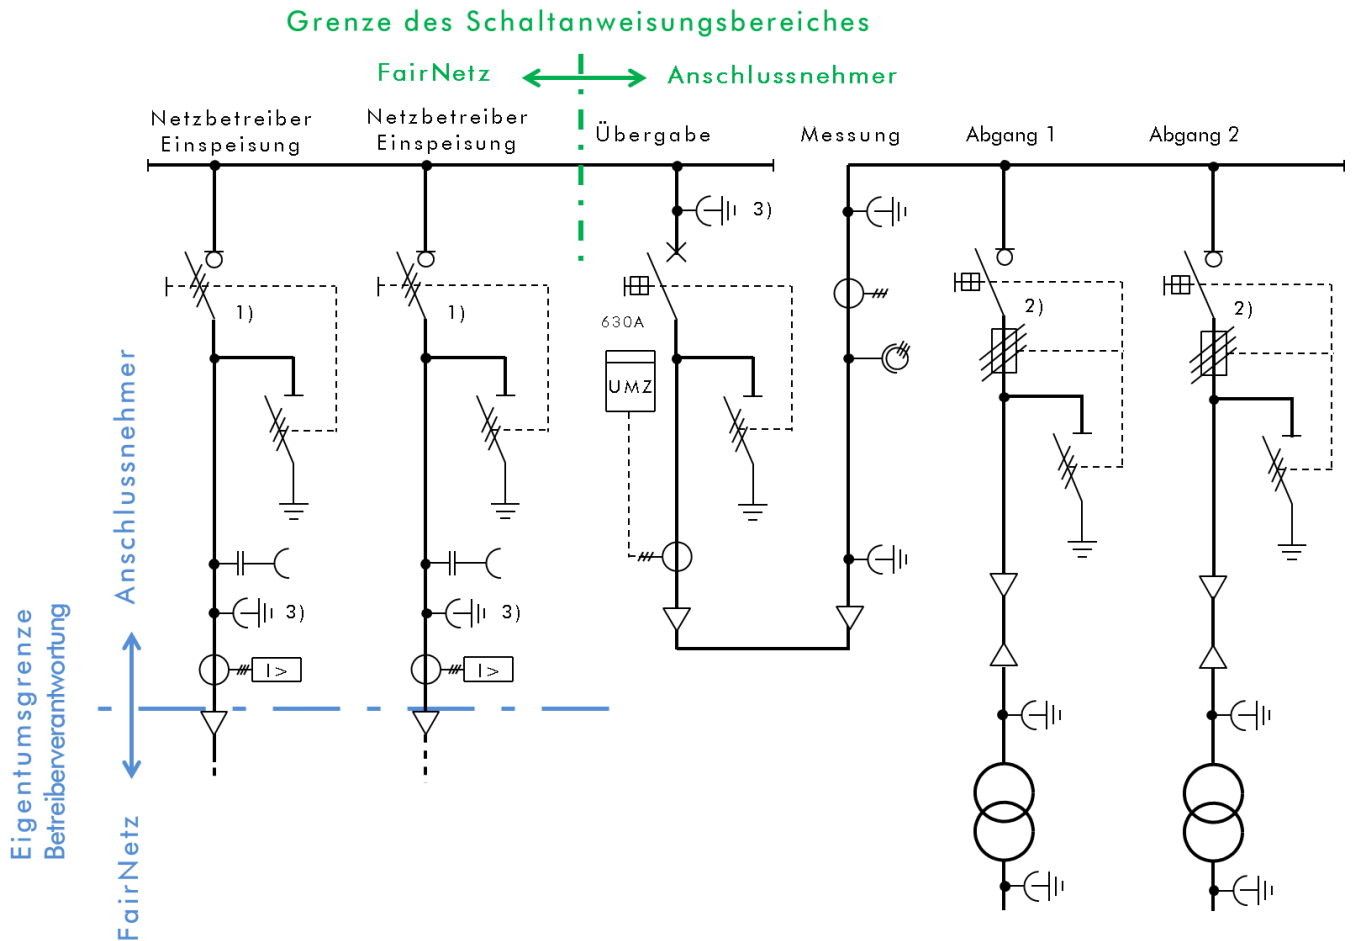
Grenze des Schaltanweisungsbereiches

FairNetz

Anschlussnehmer

Netzbetreiber Einspeisung

Netzbetreiber Einspeisung

Übergabe

Messung

Abgang 1

Abgang 2

3)

1)

1)

630A

UMZ

2)

2)

Anschlussnehmer

3)

3)

I>

I>

Eigentumsgrenze
Betreiberverantwortung

FairNetz